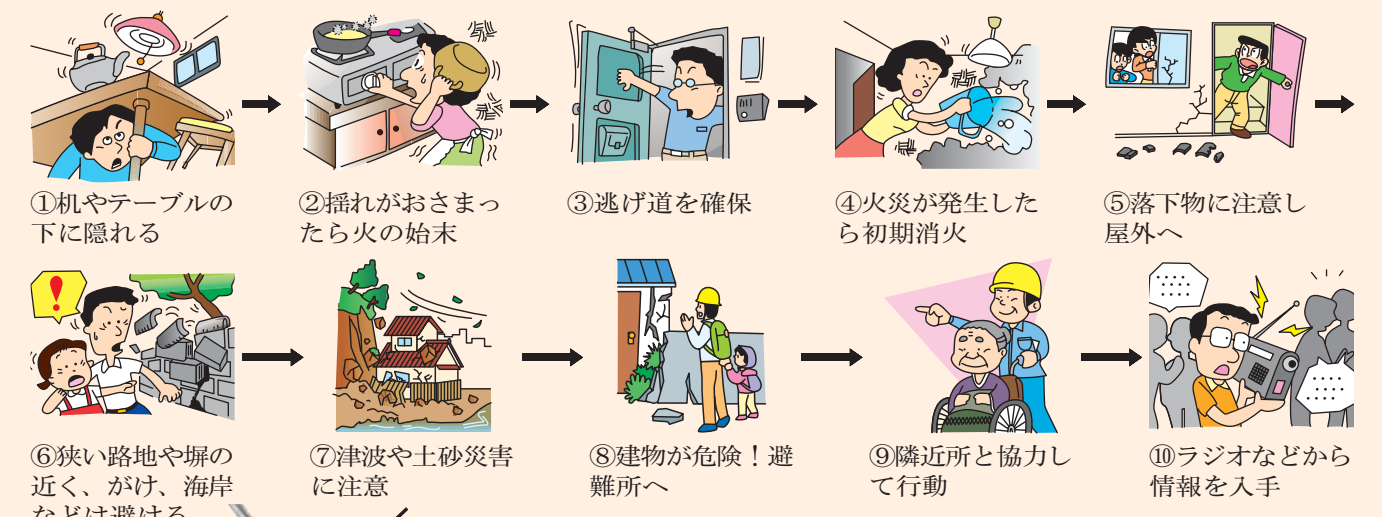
①机やテーブルの下に隠れる

②揺れがおさまったら火の始末

③逃げ道を確保

④火災が発生したら初期消火

⑤落下物に注意し屋外へ

⑥狭い路地や塀の近く、がけ、海岸など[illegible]

⑦津波や土砂災害に注意

⑧建物が危険！避難所へ

⑨隣近所と協力して行動

⑩ラジオなどから情報を入手